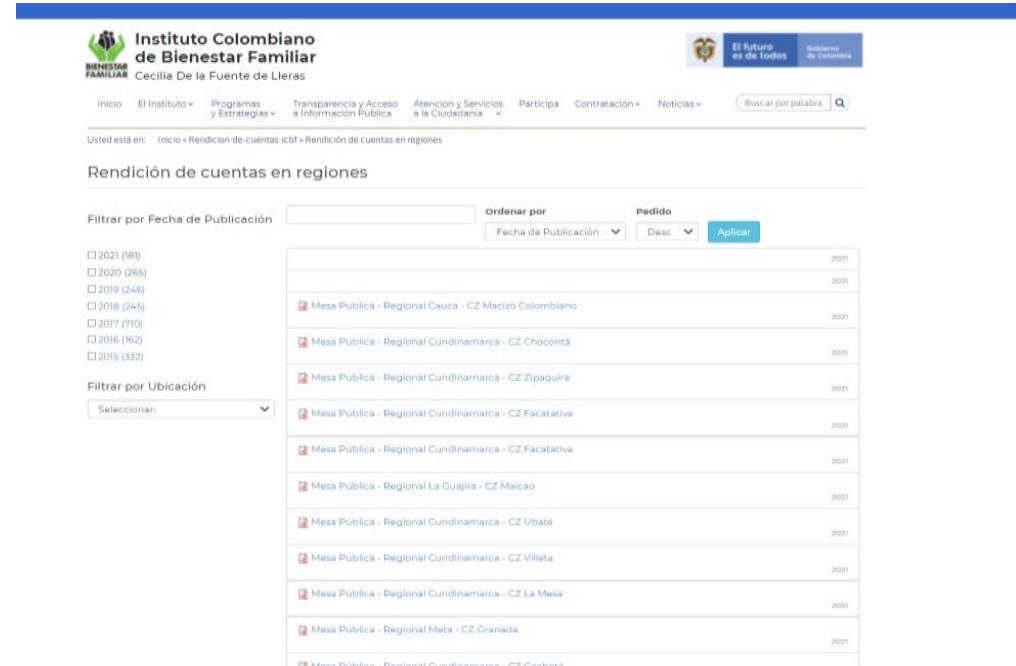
BIENESTAR FAMILIAR

Instituto Colombiano de Bienestar Familiar
Cecilia De la Fuente de Lleras

El futuro es de todos | Gobierno de Colombia

Inicio | El Instituto | Programas y Estrategias | Transparencia y Acceso a Información Pública | Atención y Servicios a la Ciudadanía | Participa | Contratación | Noticias | Buscar por palabra

Usted está en: Inicio » Rendicion-de-cuentas-icbf » Rendición de cuentas en regiones

Rendición de cuentas en regiones

Filtrar por Fecha de Publicación

☐ 2021 (181)
☐ 2020 (265)
☐ 2019 (246)
☐ 2018 (245)
☐ 2017 (710)
☐ 2016 (162)
☐ 2015 (332)

Filtrar por Ubicación

Seleccionar:

Ordenar por
Fecha de Publicación

Pedido
Desc

Aplicar

2021
2021
Mesa Pública - Regional Cauca - CZ Macizo Colombiano 2021
Mesa Pública - Regional Cundinamarca - CZ Chocontá 2021
Mesa Pública - Regional Cundinamarca - CZ Zipaquirá 2021
Mesa Pública - Regional Cundinamarca - CZ Facatativa 2021
Mesa Pública - Regional Cundinamarca - CZ Facatativa 2021
Mesa Pública - Regional La Guajira - CZ Maicao 2021
Mesa Pública - Regional Cundinamarca - CZ Ubaté 2021
Mesa Pública - Regional Cundinamarca - CZ Villeta 2021
Mesa Pública - Regional Cundinamarca - CZ La Mesa 2021
Mesa Pública - Regional Meta - CZ Granada 2021
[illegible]